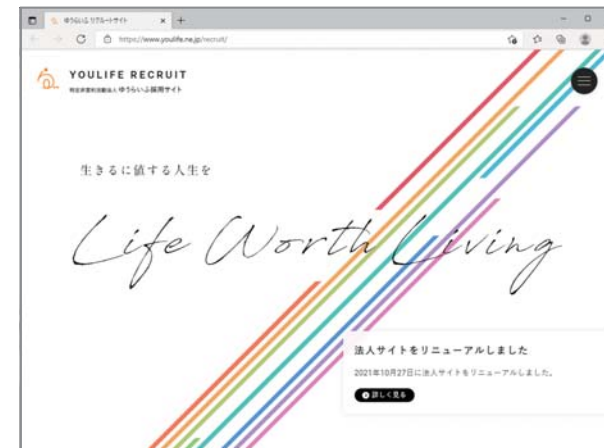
ゆうらいふ リクルートサイト
https://www.youlife.ne.jp/recruit/

YOULIFE RECRUIT
特定非営利活動法人 ゆうらいふ採用サイト

生きるに値する人生を

Life Worth Living

法人サイトをリニューアルしました
2021年10月27日に法人サイトをリニューアルしました。
詳しく見る